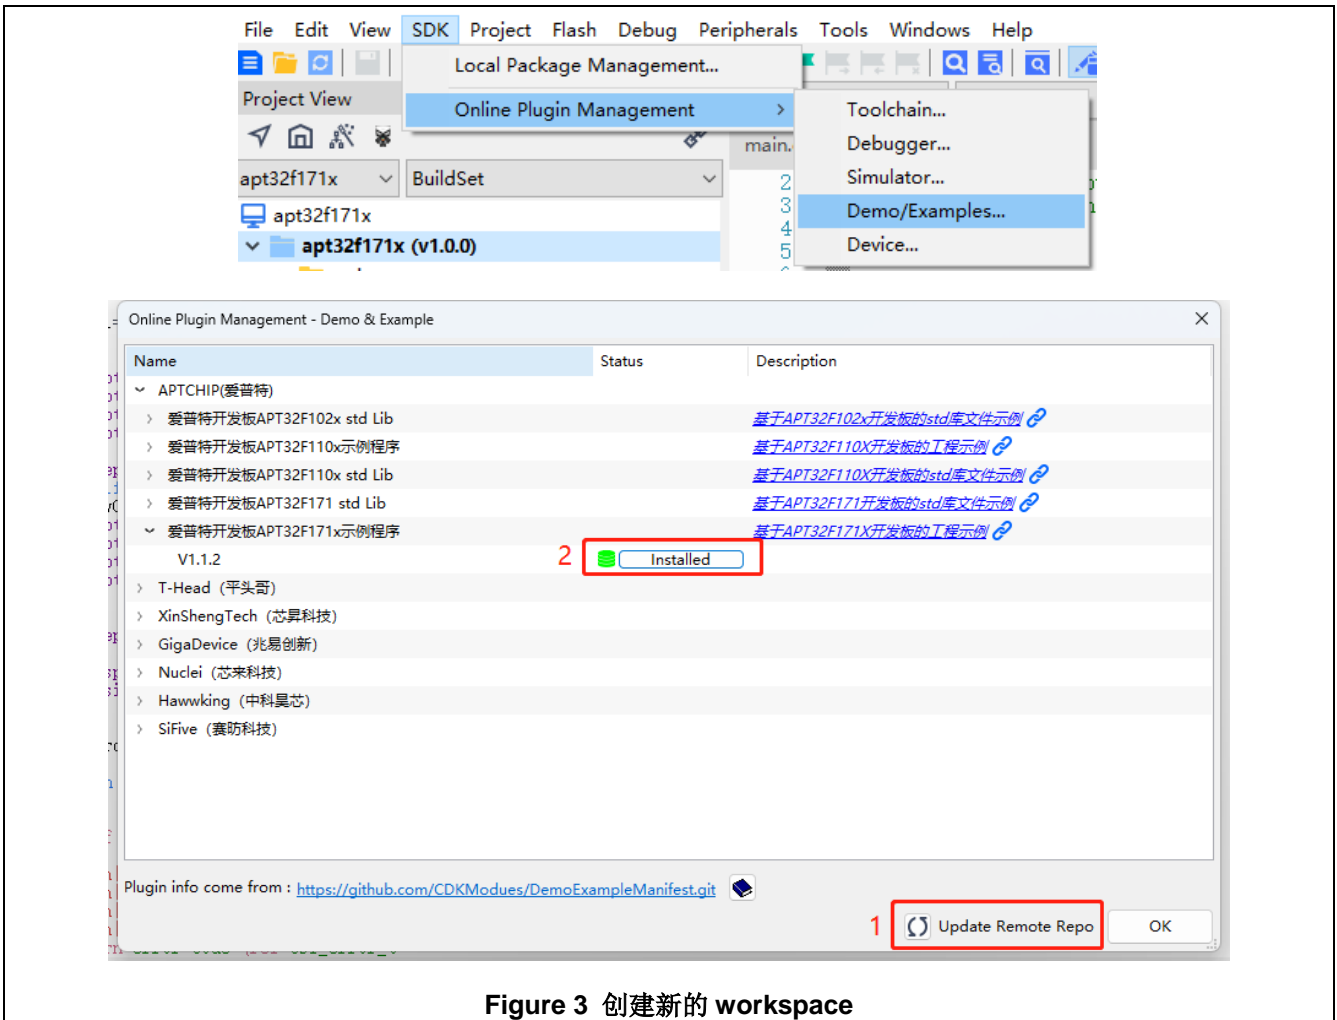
File Edit View SDK Project Flash Debug Peripherals Tools Windows Help

Local Package Management...

Online Plugin Management

Toolchain...
Debugger...
Simulator...
Demo/Examples...
Device...

Project View

apt32f171x
BuildSet
apt32f171x
apt32f171x (v1.0.0)

main.

2
3
4
5

Online Plugin Management - Demo & Example

| Name | Status | Description |
|---|---|---|
| APTCHIP(爱普特) | | |
| 爱普特开发板APT32F102x std Lib | | 基于APT32F102x开发板的std库文件示例 |
| 爱普特开发板APT32F110x示例程序 | | 基于APT32F110X开发板的工程示例 |
| 爱普特开发板APT32F110x std Lib | | 基于APT32F110X开发板的std库文件示例 |
| 爱普特开发板APT32F171 std Lib | | 基于APT32F171开发板的std库文件示例 |
| 爱普特开发板APT32F171x示例程序 | | 基于APT32F171X开发板的工程示例 |
| V1.1.2 | 2 Installed | |
| T-Head（平头哥） | | |
| XinShengTech（芯昇科技） | | |
| GigaDevice（兆易创新） | | |
| Nuclei（芯来科技） | | |
| Hawwking（中科昊芯） | | |
| SiFive（赛昉科技） | | |

Plugin info come from : https://github.com/CDKModues/DemoExampleManifest.git

1 Update Remote Repo
OK

Figure 3 创建新的 workspace